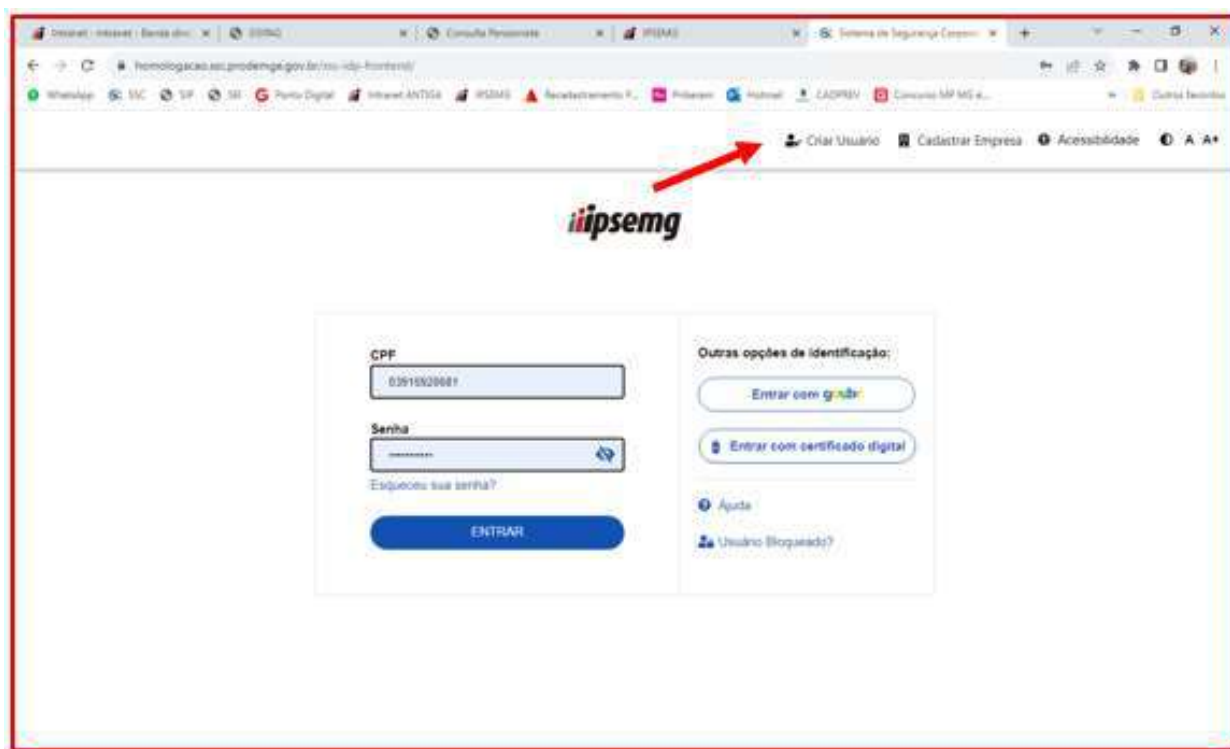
Intranet - Intranet - Banda dire... | SISPAG | Consulta Pensionista | IPSEMG | Sistema de Segurança Corpor...

homologacao.ssc.prodemge.gov.br/ssc-idp-frontend/

WhatsApp | SSC | SIP | SIII | Ponto Digital | Intranet ANTIGA | IPSEMG | Recadastramento P... | Prilaxen | Hotmail | CADPREV | Concurso MP MG e... | Outros favoritos

Criar Usuário | Cadastrar Empresa | Acessibilidade | A A+

ipsemg

CPF

03915920681

Senha

Esqueceu sua senha?

ENTRAR

Outras opções de identificação:

Entrar com gov.br

Entrar com certificado digital

Ajuda

Usuário Bloqueado?